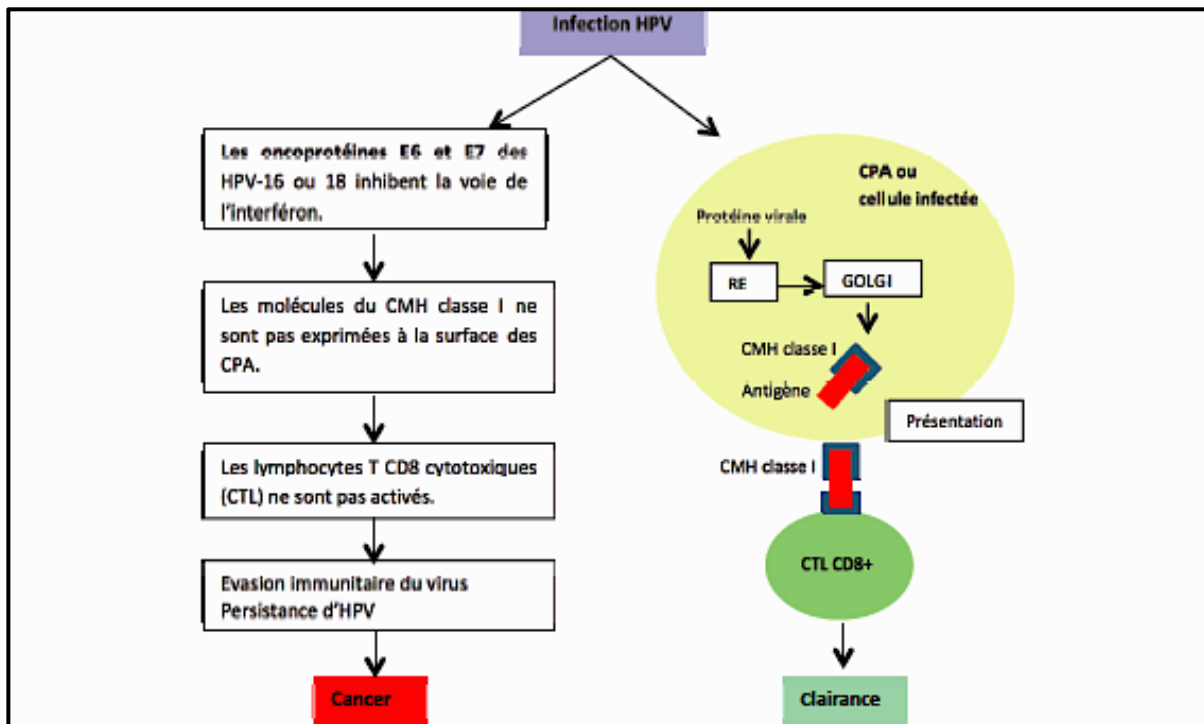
Infection HPV

Les oncoprotéines E6 et E7 des HPV-16 ou 18 inhibent la voie de l'interféron.

Les molécules du CMH classe I ne sont pas exprimées à la surface des CPA.

Les lymphocytes T CD8 cytotoxiques (CTL) ne sont pas activés.

Evasion immunitaire du virus
Persistance d'HPV

Cancer

CPA ou cellule infectée

Protéine virale

RE

GOLGI

CMH classe I

Antigène

Présentation

CMH classe I

CTL CD8+

Clairance